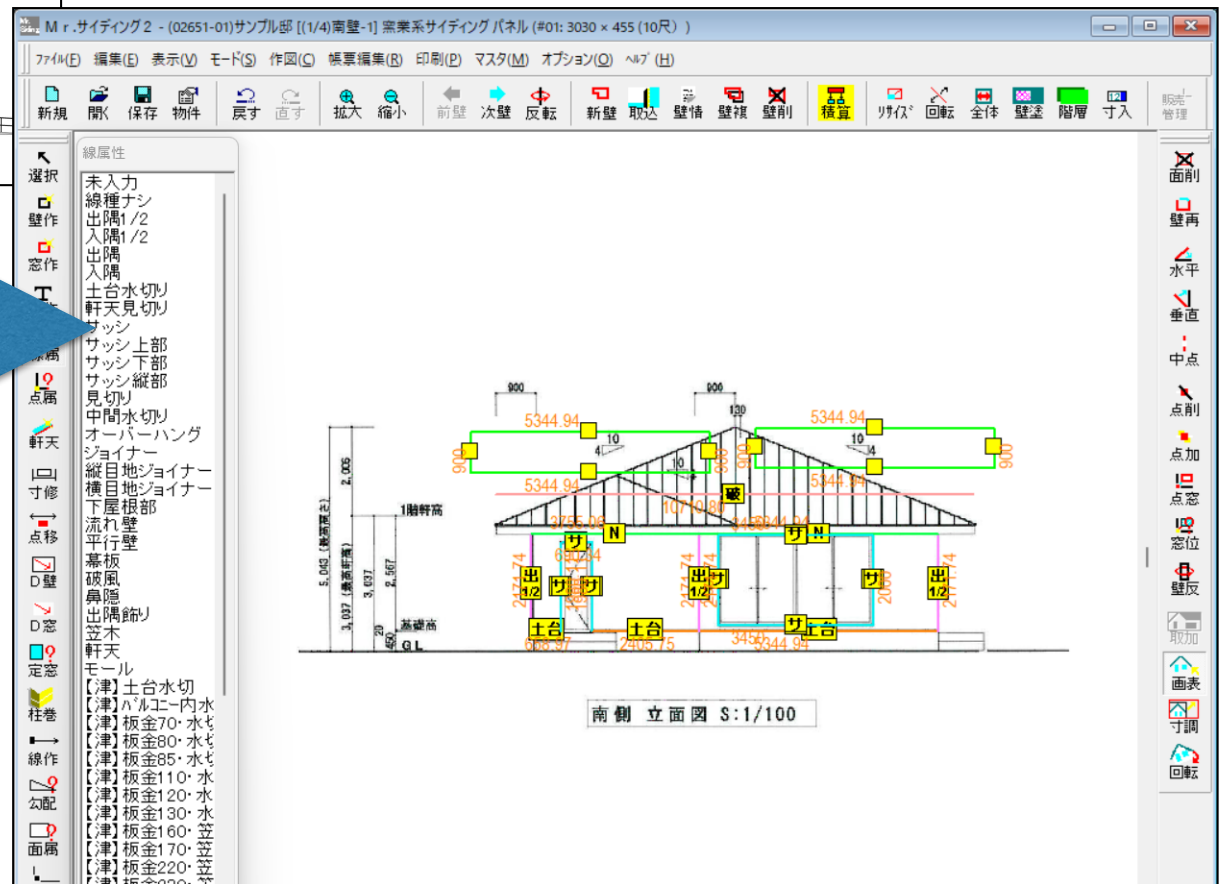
Mｒ.サイディング２ - (02651-01)サンプル邸 [(1/4)南壁-1] 窯業系サイディング パネル (#01: 3030 × 455 (10尺) )

ﾌｧｲﾙ(F) 編集(E) 表示(V) モード(S) 作図(C) 帳票編集(R) 印刷(P) マスタ(M) オプション(O) ﾍﾙﾌﾟ(H)

新規 開く 保存 物件 戻す 直す 拡大 縮小 前壁 次壁 反転 新壁 取込 壁情 壁複 壁削 積算 ﾘｻｲｽﾞ 回転 全体 壁塗 階層 寸入 販売管理

選択
壁作
窓作
点属
軒天
寸修
点移
D壁
D窓
定窓
柱巻
線作
勾配
面属

線属性
未入力
線種ナシ
出隅1/2
入隅1/2
出隅
入隅
土台水切り
軒天見切り
サッシ
サッシ上部
サッシ下部
サッシ縦部
見切り
中間水切り
オーバーハング
ジョイナー
縦目地ジョイナー
横目地ジョイナー
下屋根部
流れ壁
平行壁
幕板
破風
鼻隠
出隅飾り
笠木
軒天
モール
【津】土台水切
【津】ﾊﾞﾙｺﾆｰ内水
【津】板金70･水切
【津】板金80･水切
【津】板金85･水切
【津】板金110･水
【津】板金120･水
【津】板金130･水
【津】板金160･笠
【津】板金170･笠
【津】板金220･笠

900
900
130
5344.94
5344.94
10
4
10
4
10
4
900
900
900
900
5344.94
5344.94
破
10710.80
1階軒高
3755.06
N
3459
5344.94
N
サ
サ
690.64
2.005
5,043 (最高高さ)
3,037 (最高軒高)
3,637
2,567
2174.74
2174.74
2174.74
2174.74
出 1/2
サ
サ
出 1/2
サ
サ
出 1/2
2000
基礎高
20
450
GL
土台
土台
土台
サ
606.87
2405.75
3456
5344.94

南側 立面図 S:1/100

面削
壁再
水平
垂直
中点
点削
点加
点窓
窓位
壁反
取加
画表
寸調
回転